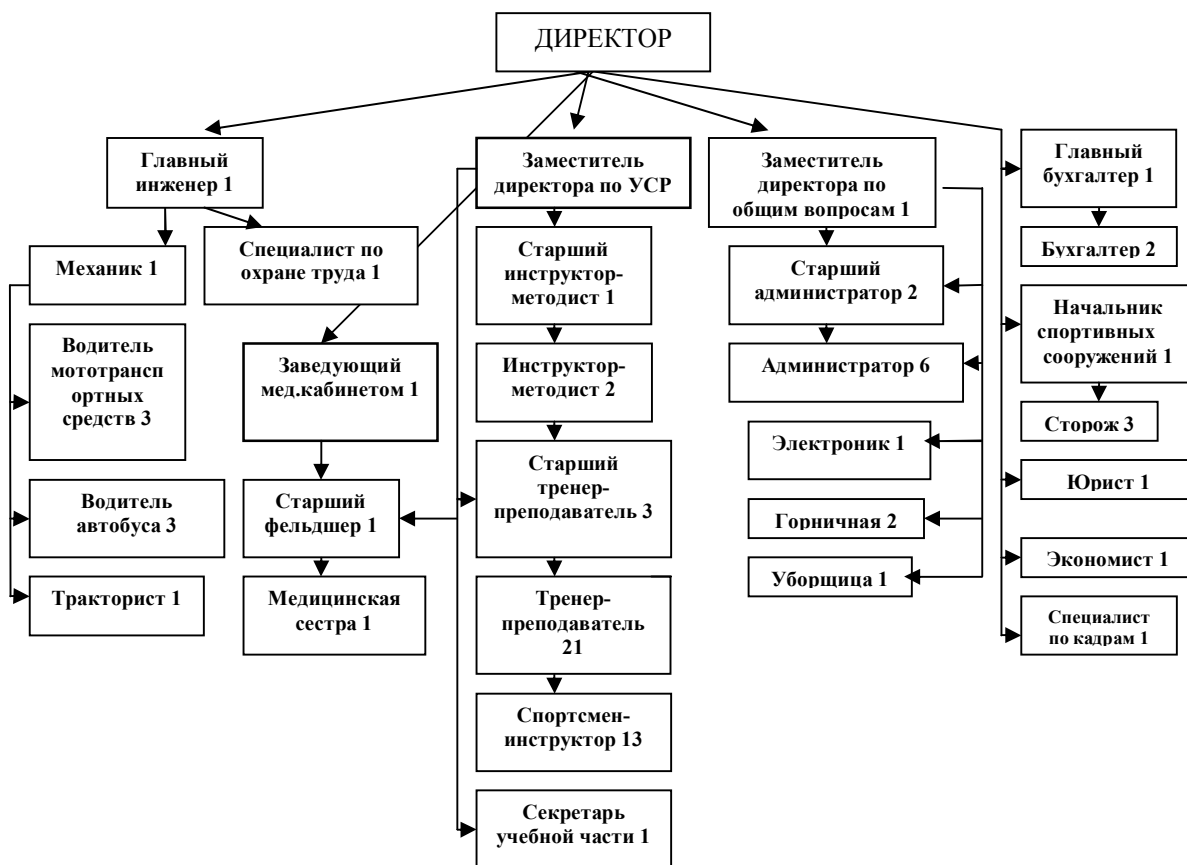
ДИРЕКТОР

Главный инженер 1

Механик 1

Водитель мототранспортных средств 3

Водитель автобуса 3

Тракторист 1

Специалист по охране труда 1

Заведующий мед.кабинетом 1

Старший фельдшер 1

Медицинская сестра 1

Заместитель директора по УСР

Старший инструктор-методист 1

Инструктор-методист 2

Старший тренер-преподаватель 3

Тренер-преподаватель 21

Спортсмен-инструктор 13

Секретарь учебной части 1

Заместитель директора по общим вопросам 1

Старший администратор 2

Администратор 6

Электроник 1

Горничная 2

Уборщица 1

Главный бухгалтер 1

Бухгалтер 2

Начальник спортивных сооружений 1

Сторож 3

Юрист 1

Экономист 1

Специалист по кадрам 1